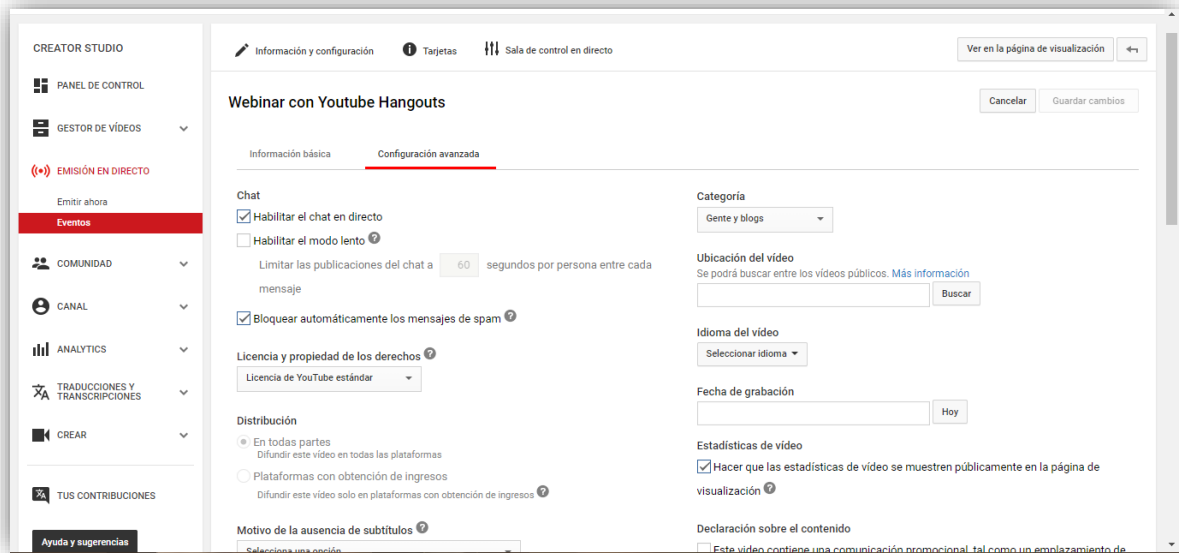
CREATOR STUDIO

PANEL DE CONTROL

GESTOR DE VÍDEOS

EMISIÓN EN DIRECTO

Emitir ahora

Eventos

COMUNIDAD

CANAL

ANALYTICS

TRADUCCIONES Y TRANSCRIPCIONES

CREAR

TUS CONTRIBUCIONES

Ayuda y sugerencias

Información y configuración

Tarjetas

Sala de control en directo

Ver en la página de visualización

Webinar con Youtube Hangouts

Cancelar

Guardar cambios

Información básica

Configuración avanzada

Chat

Habilitar el chat en directo

Habilitar el modo lento

Limitar las publicaciones del chat a 60 segundos por persona entre cada mensaje

Bloquear automáticamente los mensajes de spam

Licencia y propiedad de los derechos

Licencia de YouTube estándar

Distribución

En todas partes

Difundir este vídeo en todas las plataformas

Plataformas con obtención de ingresos

Difundir este vídeo solo en plataformas con obtención de ingresos

Motivo de la ausencia de subtítulos

Selecciona una opción

Categoría

Gente y blogs

Ubicación del vídeo

Se podrá buscar entre los vídeos públicos. Más información

Buscar

Idioma del vídeo

Seleccionar idioma

Fecha de grabación

Hoy

Estadísticas de vídeo

Hacer que las estadísticas de vídeo se muestren públicamente en la página de visualización

Declaración sobre el contenido

Este vídeo contiene una comunicación promocional, tal como un emplazamiento de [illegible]